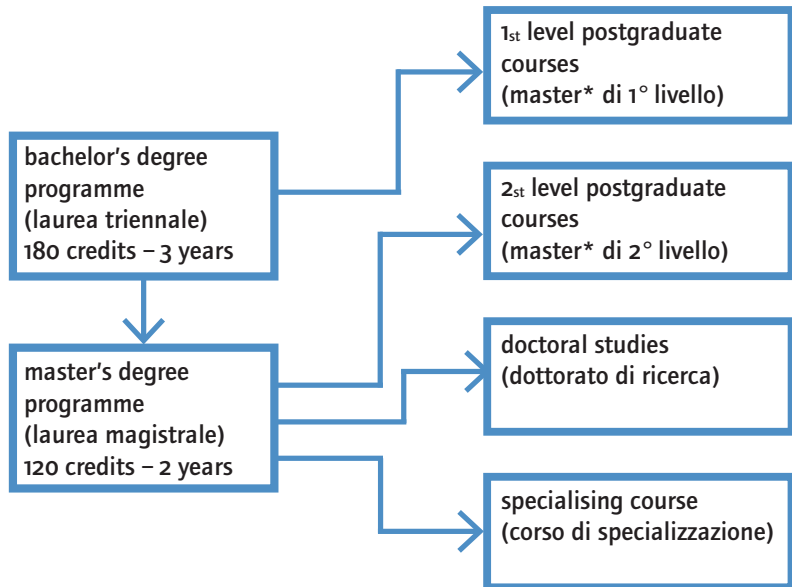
bachelor's degree programme
(laurea triennale)
180 credits – 3 years

master's degree programme
(laurea magistrale)
120 credits – 2 years

1st level postgraduate courses
(master* di 1° livello)

2st level postgraduate courses
(master* di 2° livello)

doctoral studies
(dottorato di ricerca)

specialising course
(corso di specializzazione)